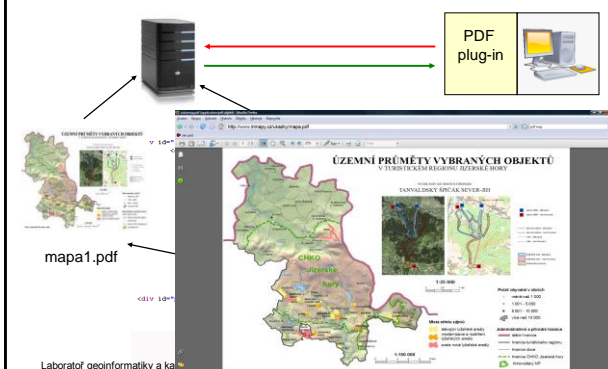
PDF plug-in

ÚZEMNÍ PRŮMĚTY VYBRANÝCH OBJEKTŮ

v id="

mapa1.pdf

http://www.inmapy.cz/ukazky/mapa.pdf

ÚZEMNÍ PRŮMĚTY VYBRANÝCH OBJEKTŮ
V TURISTICKÉM REGIONU JIZERSKÉ HORY

TANVALDSKÝ ŠPIČÁK SEVER-311

CHKO
Jizerské
hory

<div id="

Laboratoř geoinformatiky a ka